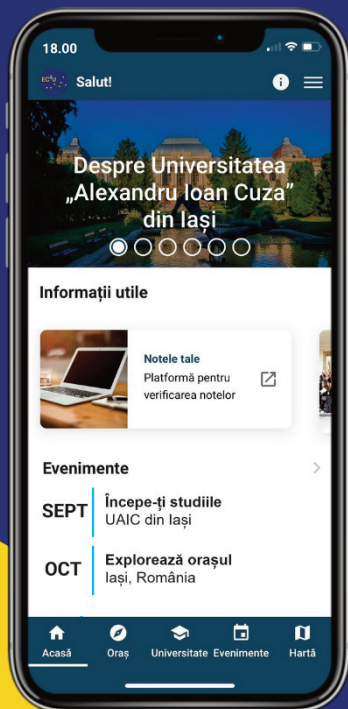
18.00

Salut!

Despre Universitatea „Alexandru Ioan Cuza” din Iași

Informații utile

Notele tale
Platformă pentru verificarea notelor

Evenimente

SEPT Începe-ți studiile
UAIC din Iași

OCT Explorează orașul
Iași, România

Acasă Oraș Universitate Evenimente Hartă